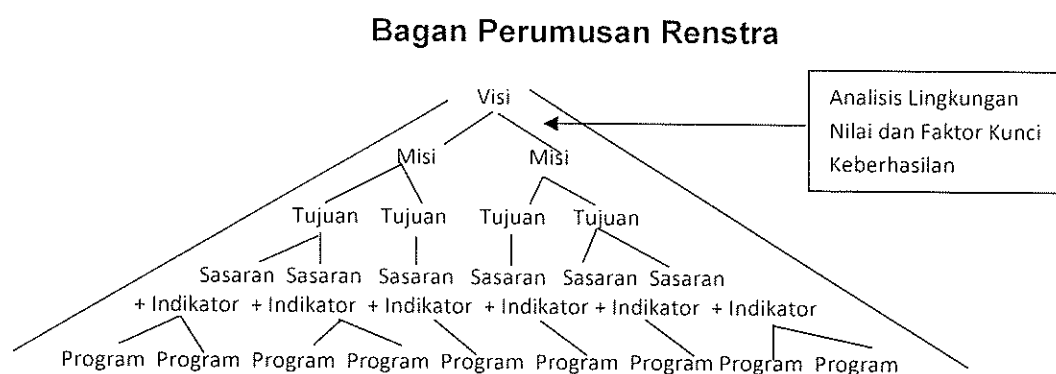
Bagan Perumusan Renstra

Visi

Analisis Lingkungan Nilai dan Faktor Kunci Keberhasilan

Misi Misi

Tujuan Tujuan Tujuan Tujuan

Sasaran + Indikator Sasaran + Indikator Sasaran + Indikator Sasaran + Indikator Sasaran + Indikator Sasaran + Indikator

Program Program Program Program Program Program Program Program Program